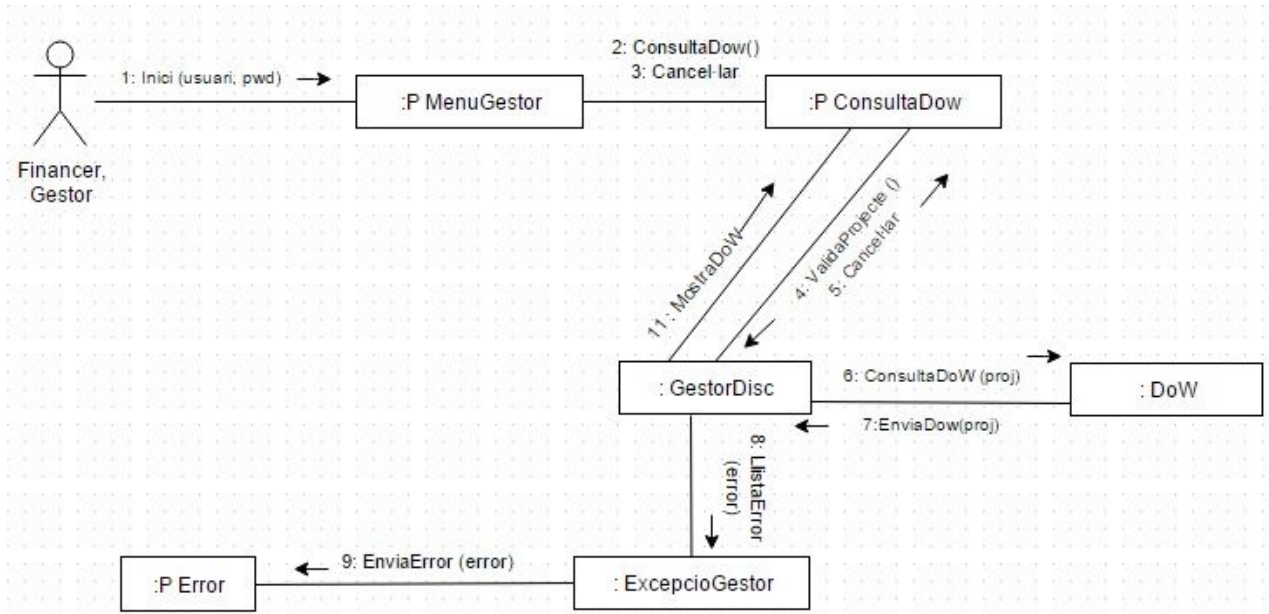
1: Inici (usuari, pwd)

:P MenuGestor

2: ConsultaDow()
3: Cancel·lar

:P ConsultaDow

Financer, Gestor

11: MostraDoW

4: ValidaProjecte ()
5: Cancel·lar

: GestorDisc

6: ConsultaDoW (proj)

: DoW

7:EnviaDow(proj)

8: LlistaError (error)

9: EnviaError (error)

:P Error

: ExcepcioGestor